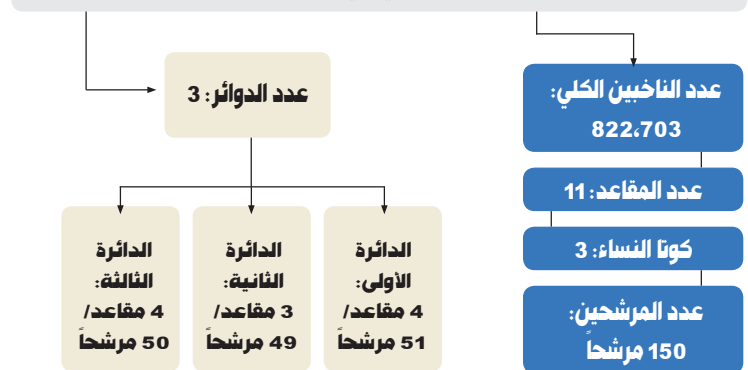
عدد الناخبين الكلي: 822،703

عدد المقاعد: 11

كوتا النساء: 3

عدد المرشحين: 150 مرشحاً

عدد الدوائر: 3

الدائرة الأولى: 4 مقاعد/ 51 مرشحاً

الدائرة الثانية: 3 مقاعد/ 49 مرشحاً

الدائرة الثالثة: 4 مقاعد/ 50 مرشحاً